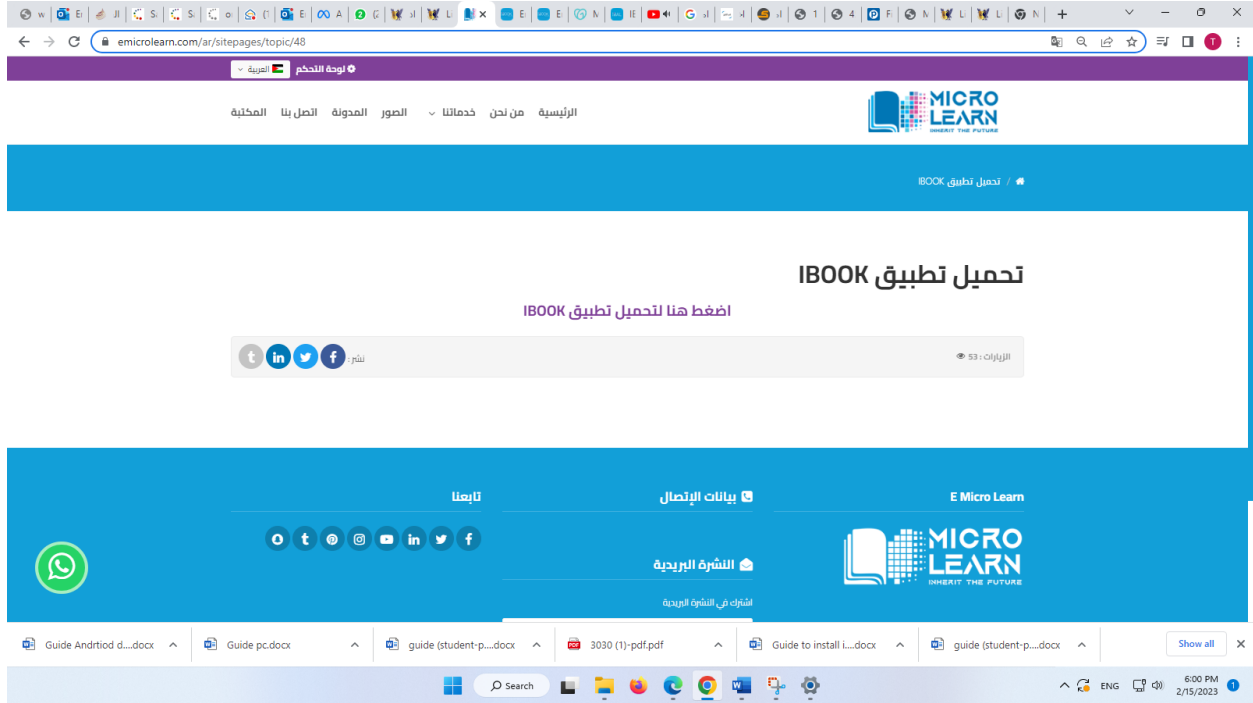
emicrolearn.com/ar/sitepages/topic/48

لوحة التحكم العربية

الرئيسية من نحن خدماتنا الصور المدونة اتصل بنا المكتبة

MICRO LEARN INHERIT THE FUTURE

تحميل تطبيق IBOOK

تحميل تطبيق IBOOK

اضغط هنا لتحميل تطبيق IBOOK

الزيارات : 53

نشر :

E Micro Learn

بيانات الإتصال

تابعنا

MICRO LEARN INHERIT THE FUTURE

النشرة البريدية

اشترك في النشرة البريدية

Guide Andrtiod d....docx
Guide pc.docx
guide (student-p....docx
3030 (1)-pdf.pdf
Guide to install i....docx
guide (student-p....docx
Show all

Search

ENG
6:00 PM
2/15/2023